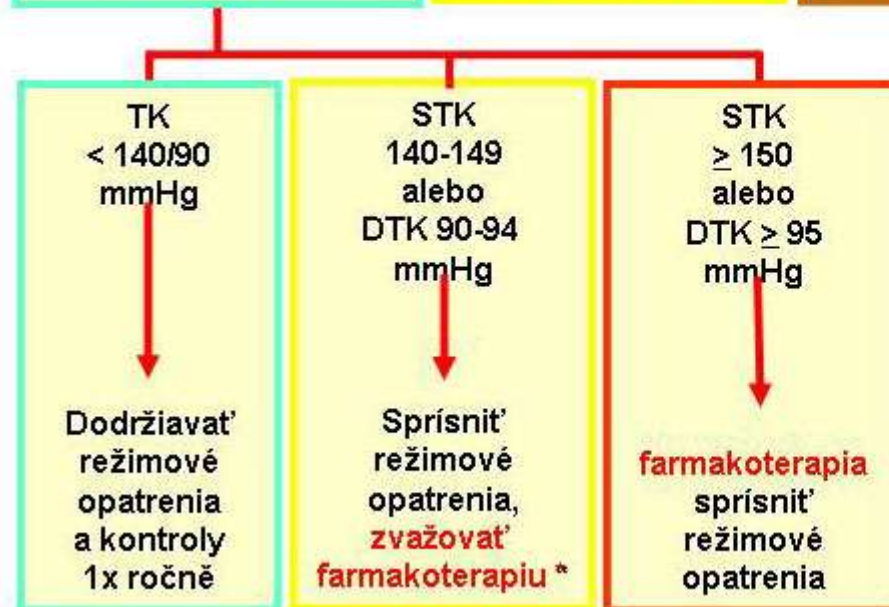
TK
< 140/90
mmHg

Dodržiavať
režimové
opatrenia
a kontroly
1x ročně

STK
140-149
alebo
DTK 90-94
mmHg

Sprísniť
režimové
opatrenia,
zvažovať
farmakoterapiu *

STK
$\geq$ 150
alebo
DTK $\geq$ 95
mmHg

farmakoterapia
sprísniť
režimové
opatrenia